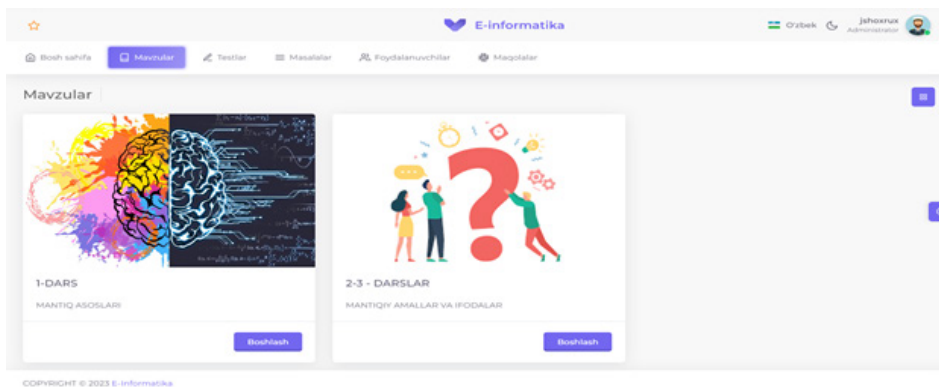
E-informatika

O'zbek

jshoxrux
Administrator

Bosh sahifa
Mavzular
Testlar
Masalalar
Foydalanuvchilar
Maqolalar

Mavzular

1-DARS

MANTIQ ASOSLARI

Boshlash

2-3 - DARSLAR

MANTIQIY AMALLAR VA IFODALAR

Boshlash

COPYRIGHT © 2023 E-Informatika.